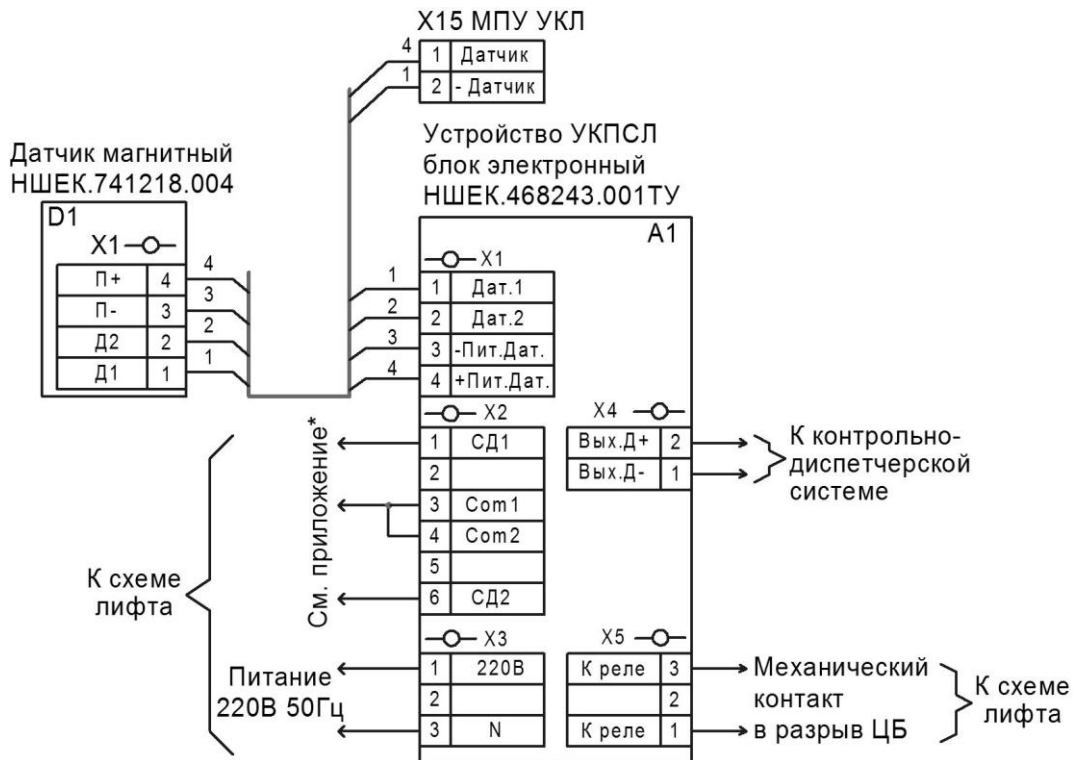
X15 МПУ УКЛ

| | |
|---|---|
| 1 | Датчик |
| 2 | - Датчик |

4
1

Устройство УКПСЛ блок электронный НШЕК.468243.001ТУ

Датчик магнитный НШЕК.741218.004

D1

X1

| | |
|---|---|
| П+ | 4 |
| П- | 3 |
| Д2 | 2 |
| Д1 | 1 |

4
3
2
1

A1

X1

| | |
|---|---|
| 1 | Дат.1 |
| 2 | Дат.2 |
| 3 | -Пит.Дат. |
| 4 | +Пит.Дат. |

1
2
3
4

X2

| | |
|---|---|
| 1 | СД1 |
| 2 | |
| 3 | Com1 |
| 4 | Com2 |
| 5 | |
| 6 | СД2 |

X4

| | |
|---|---|
| Вых.Д+ | 2 |
| Вых.Д- | 1 |

К контрольно-диспетчерской системе

См. приложение*

К схеме лифта

X3

| | |
|---|---|
| 1 | 220В |
| 2 | |
| 3 | N |

X5

| | |
|---|---|
| К реле | 3 |
| | 2 |
| К реле | 1 |

Питание 220В 50Гц

Механический контакт в разрыв ЦБ

К схеме лифта